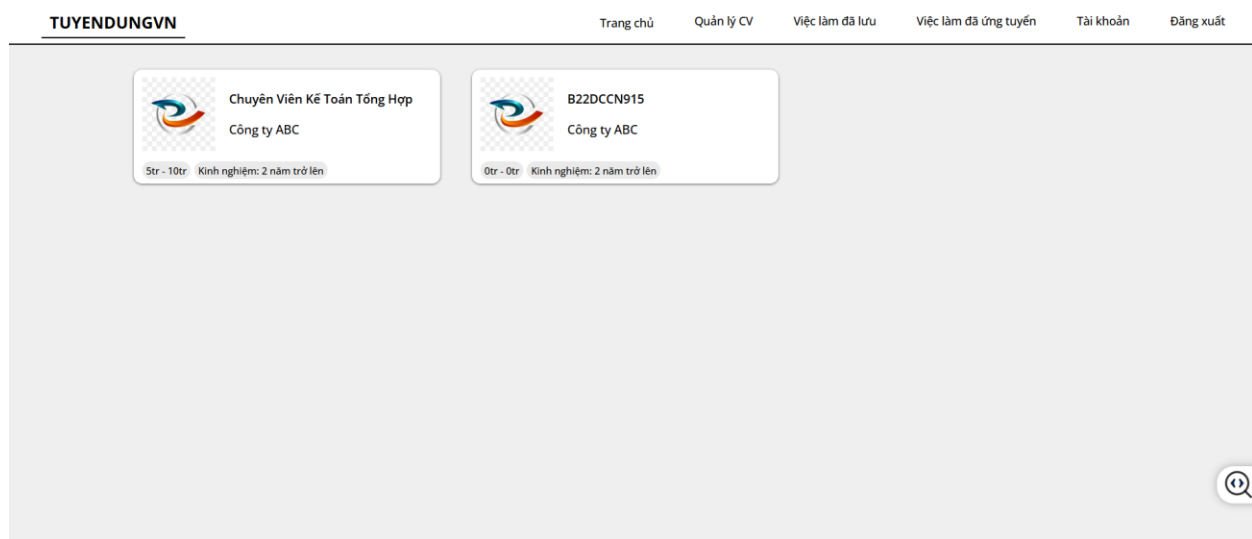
TUYENDUNGVN

Trang chủ Quản lý CV Việc làm đã lưu Việc làm đã ứng tuyển Tài khoản Đăng xuất

Chuyên Viên Kế Toán Tổng Hợp
Công ty ABC
5tr - 10tr Kinh nghiệm: 2 năm trở lên

B22DCCN915
Công ty ABC
0tr - 0tr Kinh nghiệm: 2 năm trở lên